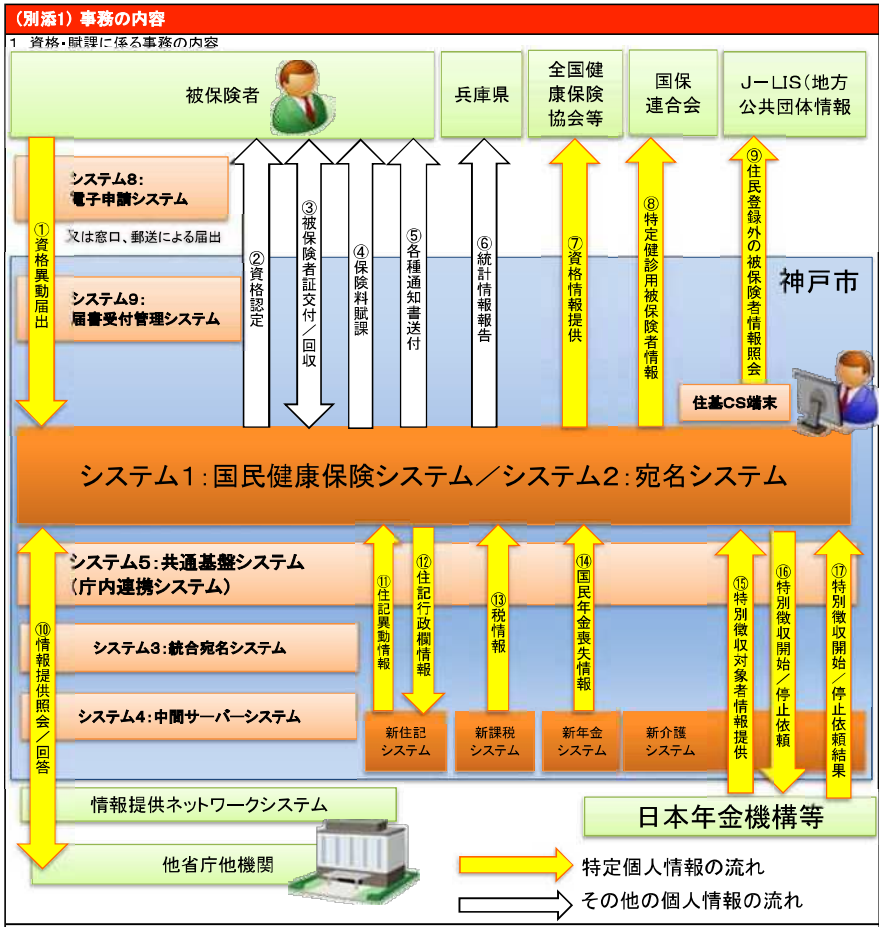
(別添1) 事務の内容

1 資格・賦課に係る事務の内容

被保険者

兵庫県

全国健康保険協会等

国保連合会

J－LIS(地方公共団体情報

システム8:
電子申請システム

又は窓口、郵送による届出

①資格異動届出

②資格認定

③被保険者証交付／回収

④保険料賦課

⑤各種通知書送付

⑥統計情報報告

⑦資格情報提供

⑧特定健診用被保険者情報

⑨住民登録外の被保険者情報照会

神戸市

システム9:
届書受付管理システム

住基CS端末

システム1:国民健康保険システム／システム2:宛名システム

システム5:共通基盤システム
(庁内連携システム)

システム3:統合宛名システム

システム4:中間サーバーシステム

⑩情報提供照会／回答

⑪住記異動情報

⑫住記行政欄情報

⑬税情報

⑭国民年金喪失情報

⑮特別徴収対象者情報提供

⑯特別徴収開始／停止依頼

⑰特別徴収開始／停止依頼結果

新住記システム

新課税システム

新年金システム

新介護システム

情報提供ネットワークシステム

日本年金機構等

他省庁他機関

特定個人情報の流れ

その他の個人情報の流れ